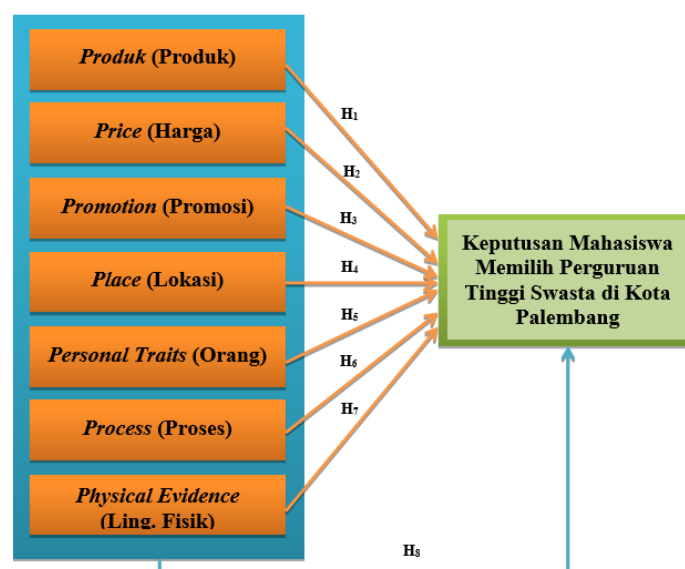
*Produk* (Produk)

*Price* (Harga)

*Promotion* (Promosi)

*Place* (Lokasi)

*Personal Traits* (Orang)

*Process* (Proses)

*Physical Evidence* (Ling. Fisik)

$H_1$

$H_2$

$H_3$

$H_4$

$H_5$

$H_6$

$H_7$

Keputusan Mahasiswa Memilih Perguruan Tinggi Swasta di Kota Palembang

$H_8$